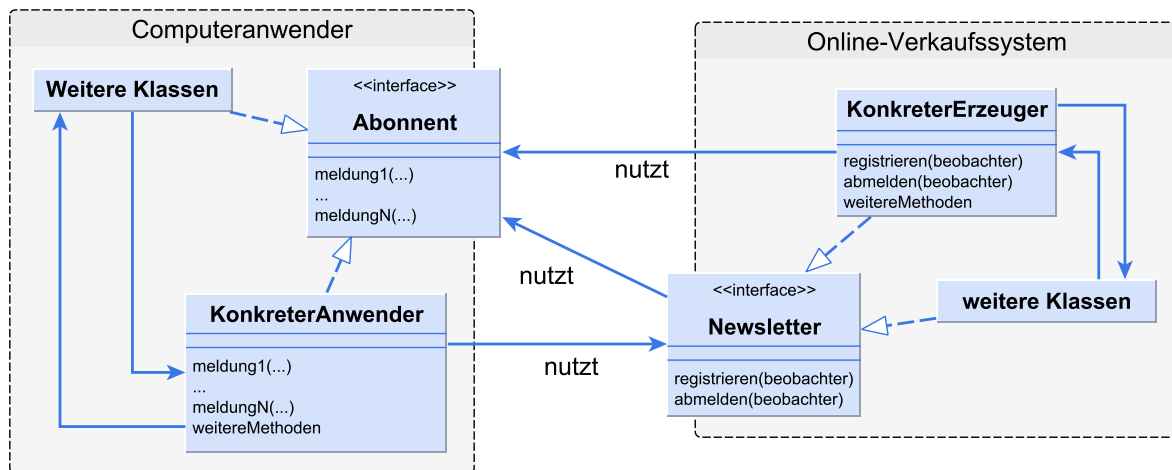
Computeranwender

Weitere Klassen

<<interface>>
Abonnent

meldung1(...)
...
meldungN(...)

KonkreterAnwender

meldung1(...)
...
meldungN(...)
weitereMethoden

nutzt

nutzt

nutzt

Online-Verkaufssystem

KonkreterErzeuger

registrieren(beobachter)
abmelden(beobachter)
weitereMethoden

<<interface>>
Newsletter

registrieren(beobachter)
abmelden(beobachter)

weitere Klassen